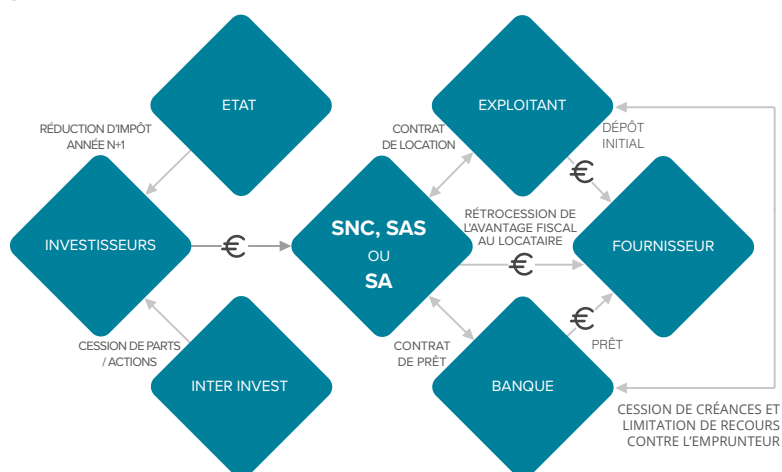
ETAT

RÉDUCTION D'IMPÔT ANNÉE N+1

INVESTISSEURS

€

CESSION DE PARTS / ACTIONS

INTER INVEST

CONTRAT DE LOCATION

EXPLOITANT

DÉPÔT INITIAL

€

SNC, SAS
OU
SA

RÉTROCESSION DE L'AVANTAGE FISCAL AU LOCATAIRE

€

FOURNISSEUR

€

PRÊT

CONTRAT DE PRÊT

BANQUE

CESSION DE CRÉANCES ET LIMITATION DE RECOURS CONTRE L'EMPRUNTEUR